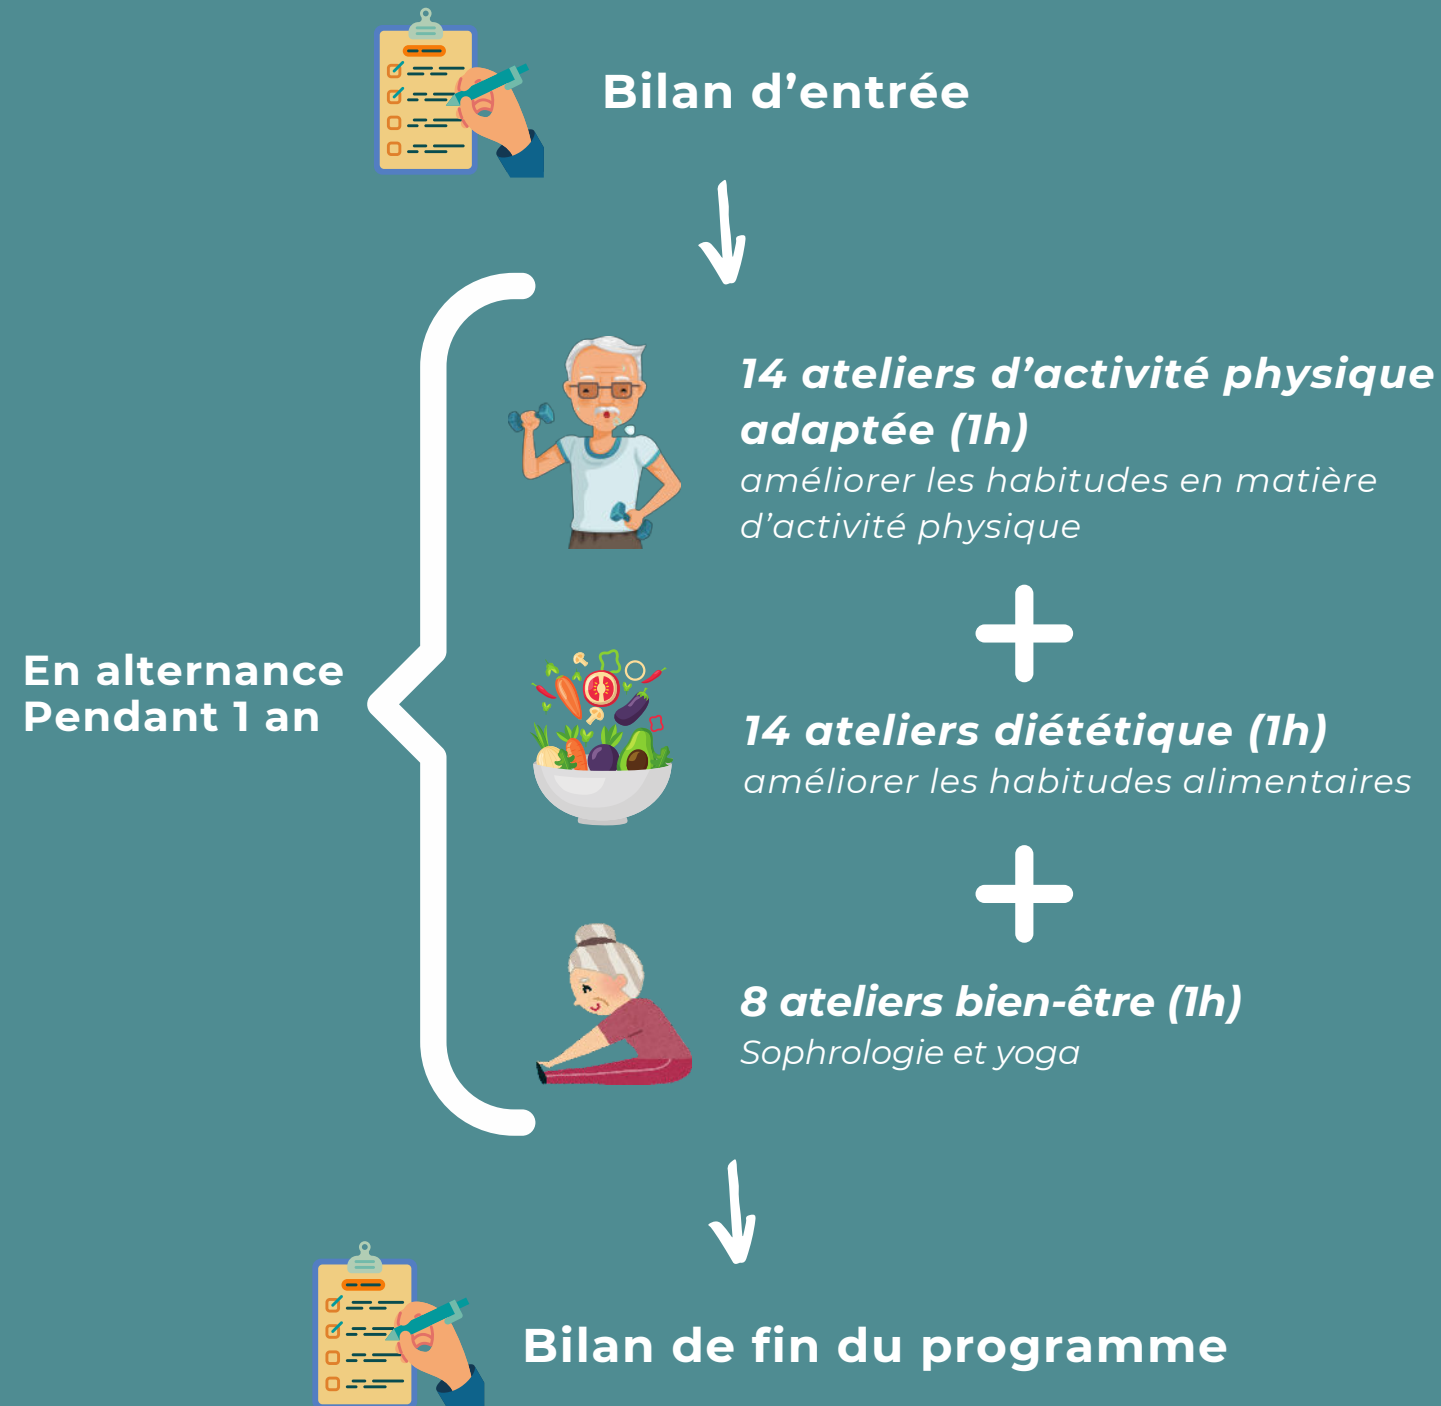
Bilan d’entrée

En alternance
Pendant 1 an

14 ateliers d’activité physique adaptée (1h)
améliorer les habitudes en matière d’activité physique

+

14 ateliers diététique (1h)
améliorer les habitudes alimentaires

+

8 ateliers bien-être (1h)
Sophrologie et yoga

Bilan de fin du programme